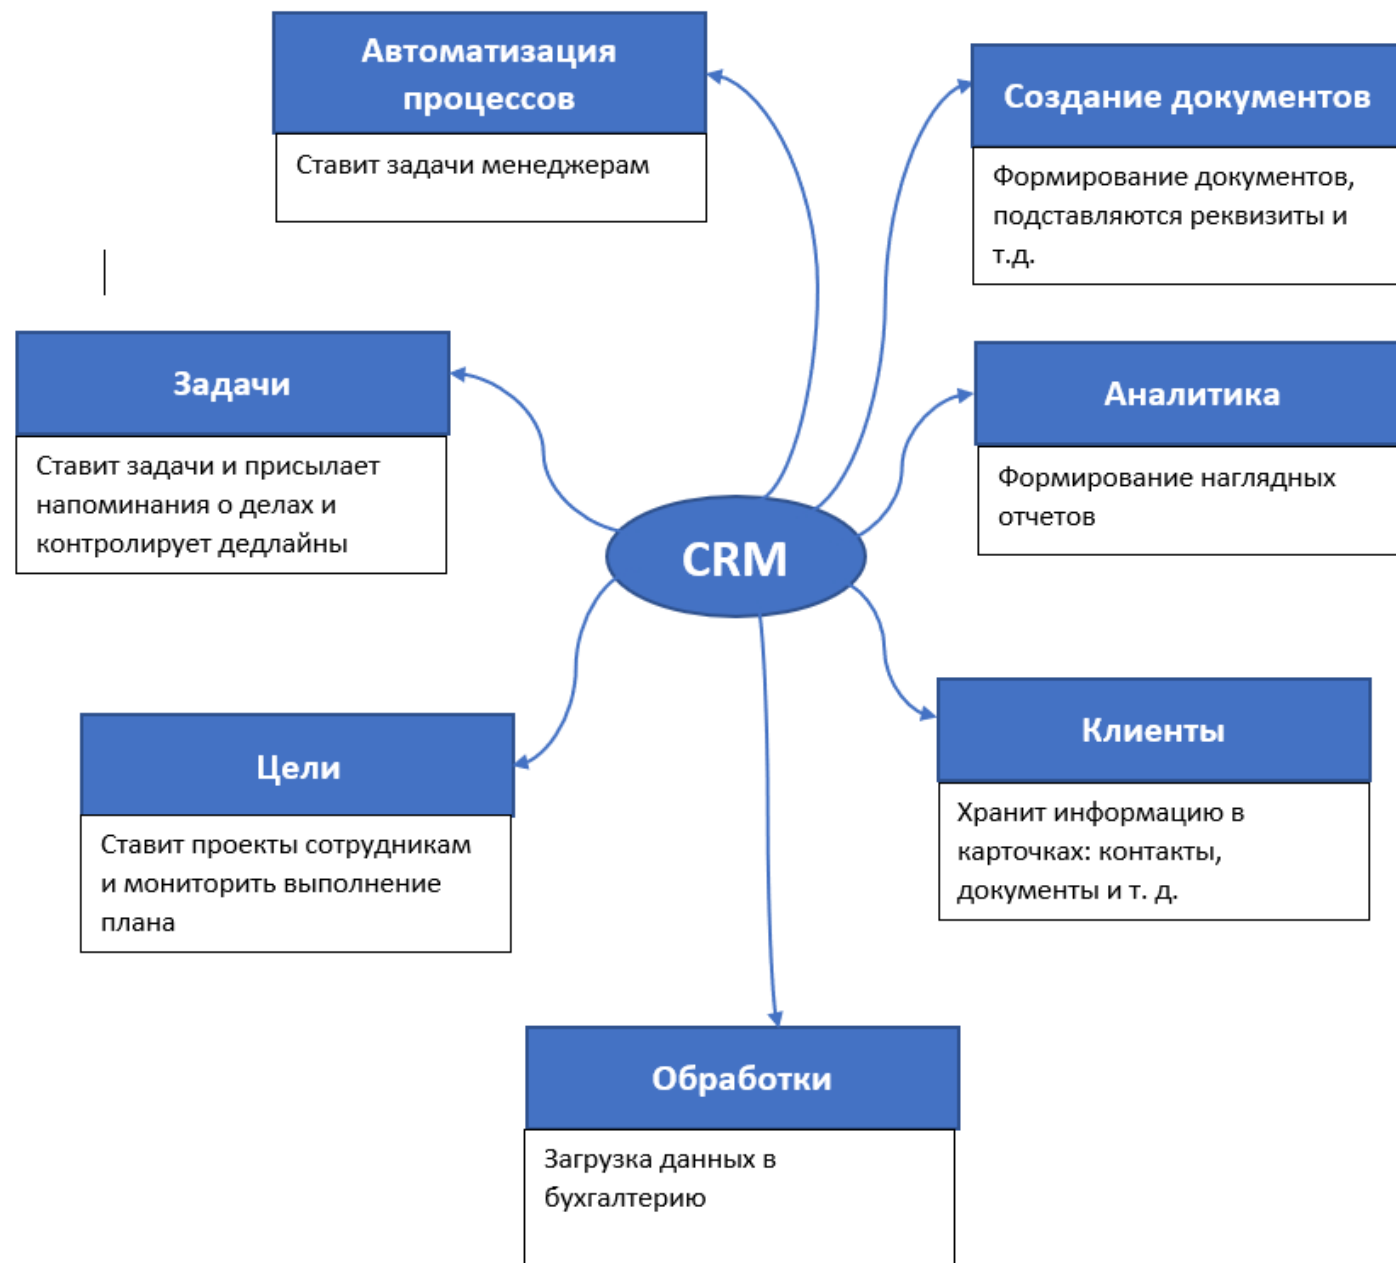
Автоматизация процессов

Ставит задачи менеджерам

Создание документов

Формирование документов, подставляются реквизиты и т.д.

Задачи

Ставит задачи и присылает напоминания о делах и контролирует дедлайны

Аналитика

Формирование наглядных отчетов

CRM

Цели

Ставит проекты сотрудникам и мониторить выполнение плана

Клиенты

Хранит информацию в карточках: контакты, документы и т. д.

Обработки

Загрузка данных в бухгалтерию